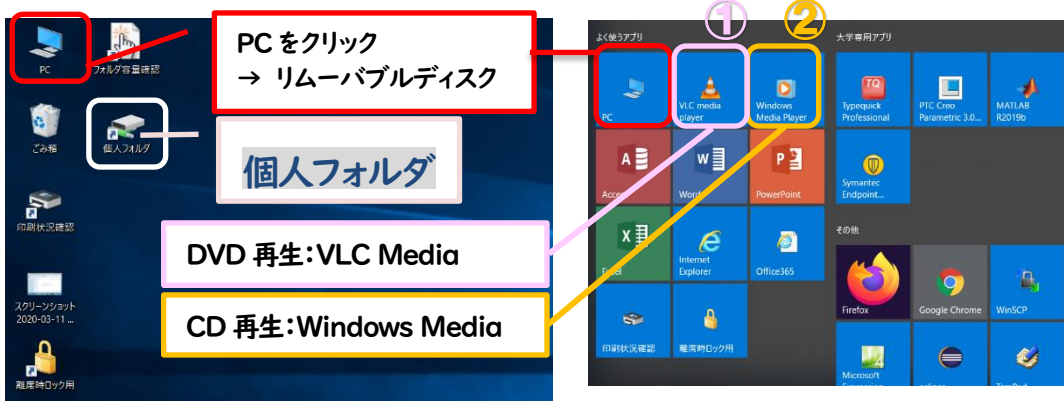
PC

フォルダ容量確認

ごみ箱

個人フォルダ

印刷状況確認

スクリーンショット 2020-03-11 ...

離席時ロック用

PC をクリック
→ リムーバブルディスク

個人フォルダ

DVD 再生:VLC Media

CD 再生:Windows Media

①

②

よく使うアプリ

PC

VLC media player

Windows Media Player

Access

Word

PowerPoint

Excel

Internet Explorer

Office365

印刷状況確認

離席時ロック用

大学専用アプリ

Typequick Professional

PTC Creo Parametric 3.0...

MATLAB R2019b

Symantec Endpoint...

その他

Firefox

Google Chrome

WinSCP

Microsoft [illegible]

eclipse

TeraPad